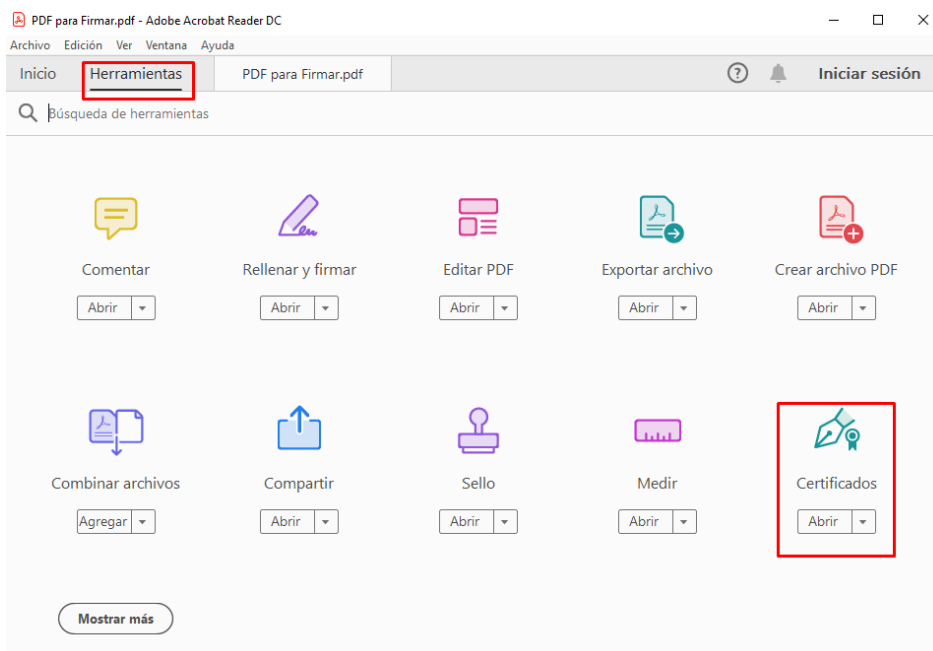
PDF para Firmar.pdf - Adobe Acrobat Reader DC

Archivo Edición Ver Ventana Ayuda

Inicio Herramientas PDF para Firmar.pdf

? Iniciar sesión

Búsqueda de herramientas

Comentar
Abrir

Rellenar y firmar
Abrir

Editar PDF
Abrir

Exportar archivo
Abrir

Crear archivo PDF
Abrir

Combinar archivos
Agregar

Compartir
Abrir

Sello
Abrir

Medir
Abrir

Certificados
Abrir

Mostrar más